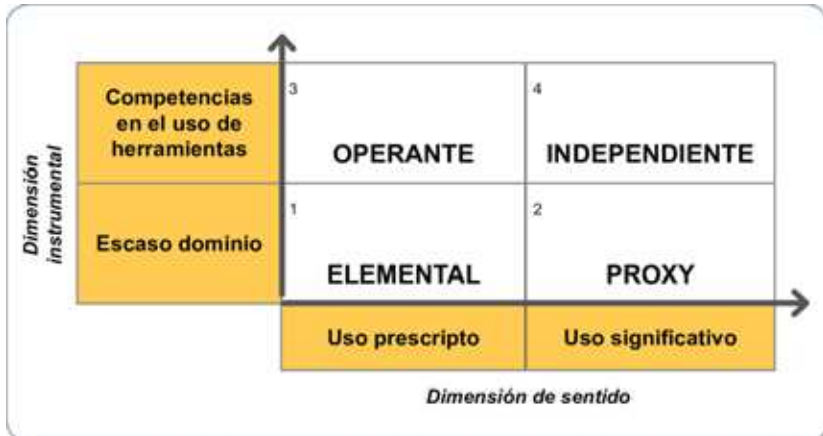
Dimensión instrumental

| | | |
|---|---|---|
| Competencias en el uso de herramientas | 3 OPERANTE | 4 INDEPENDIENTE |
| Escaso dominio | 1 ELEMENTAL | 2 PROXY |
| | Uso prescripto | Uso significativo |

Dimensión de sentido